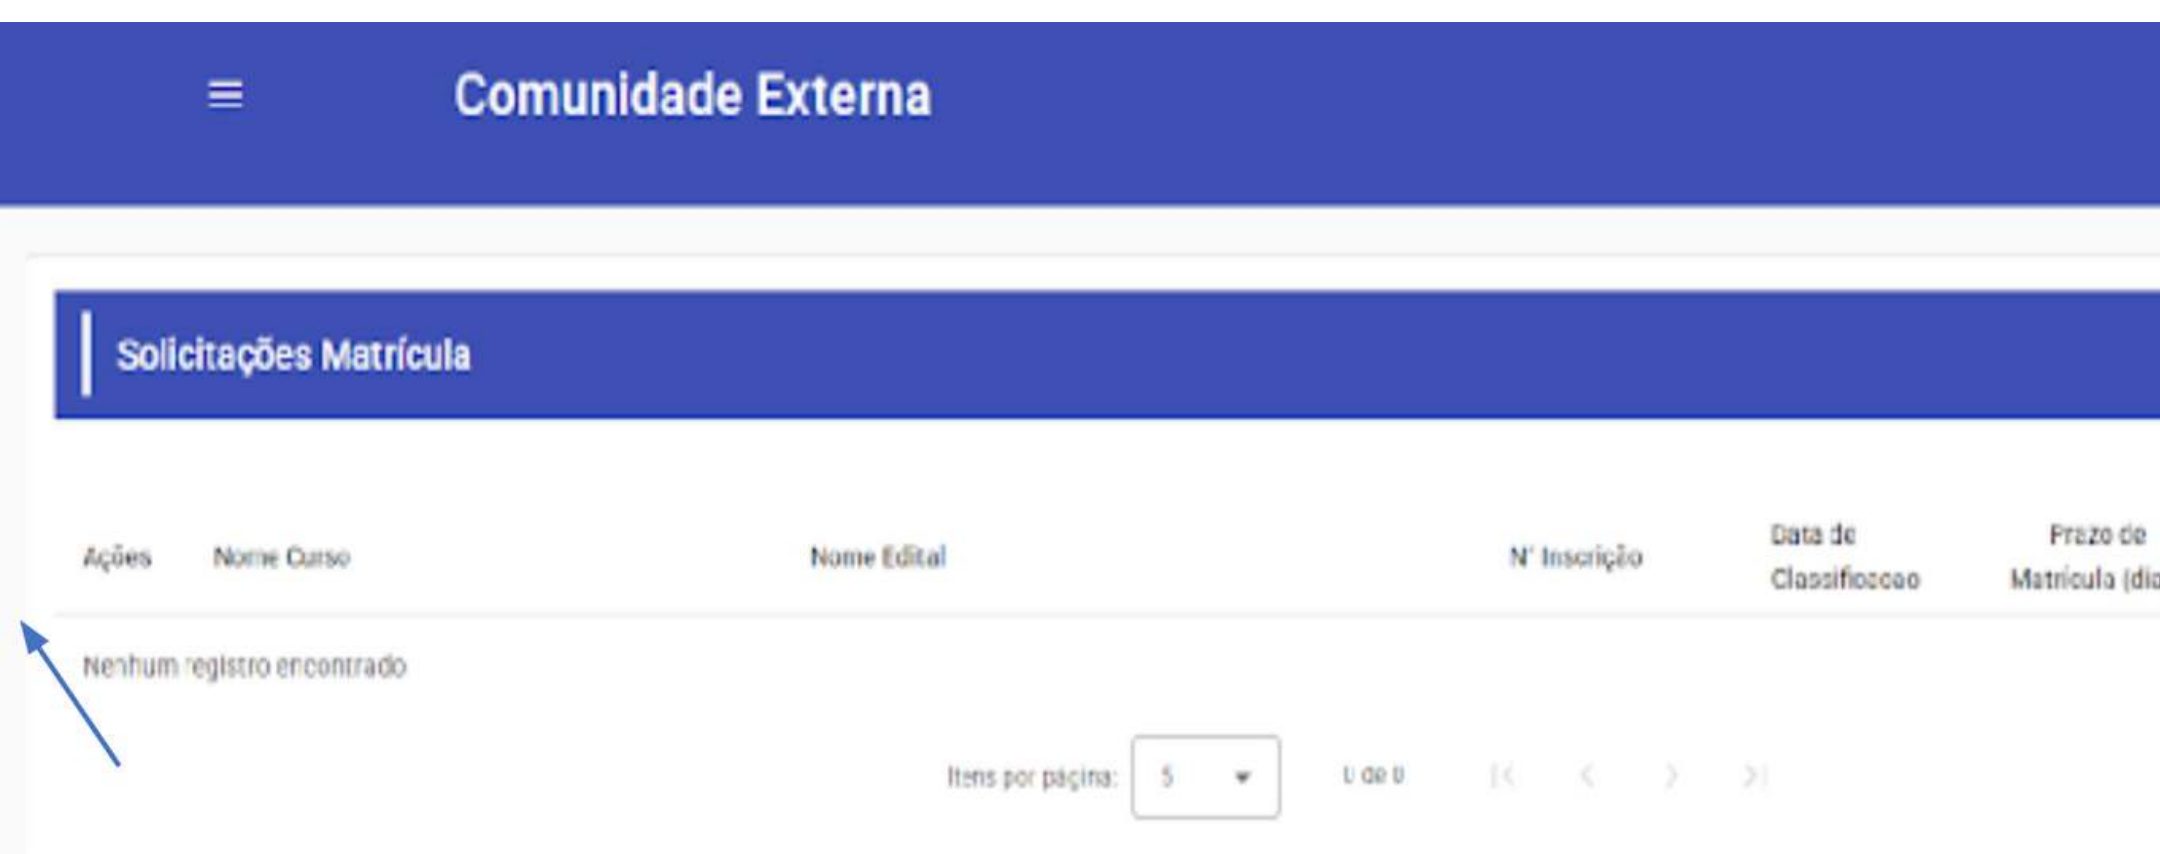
Comunidade Externa

Solicitações Matrícula

| Ações | Nome Curso | Nome Edital | N° Inscrição | Data de Classificacao | Prazo de Matrícula (di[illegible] |
|---|---|---|---|---|---|
| Nenhum registro encontrado | | | | | |

Itens por página: 5

0 de 0